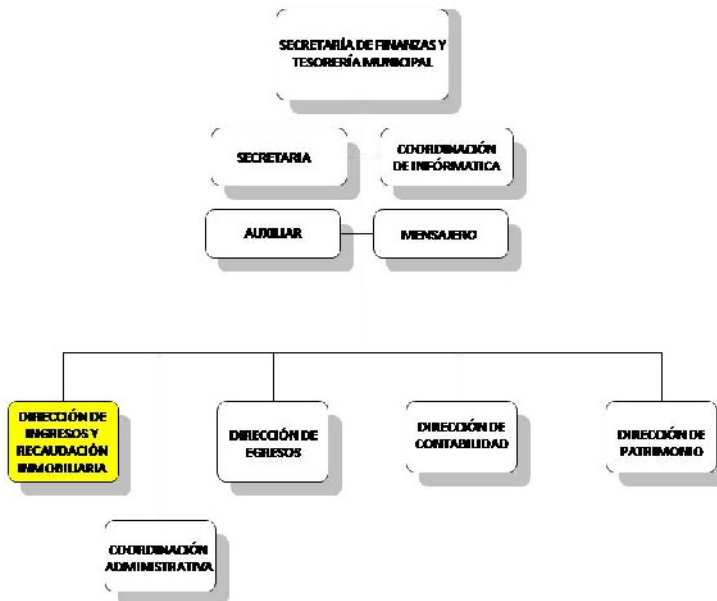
SECRETARÍA DE FINANZAS Y TESORERÍA MUNICIPAL

SECRETARIA

COORDINACIÓN DE INFÓRMATICA

AUXILIAR

MENSAJERO

DIRECCIÓN DE INGRESOS Y RECAUDACIÓN INMOBILIARIA

DIRECCIÓN DE EGRESOS

DIRECCIÓN DE CONTABILIDAD

DIRECCIÓN DE PATRIMONIO

COORDINACIÓN ADMINISTRATIVA